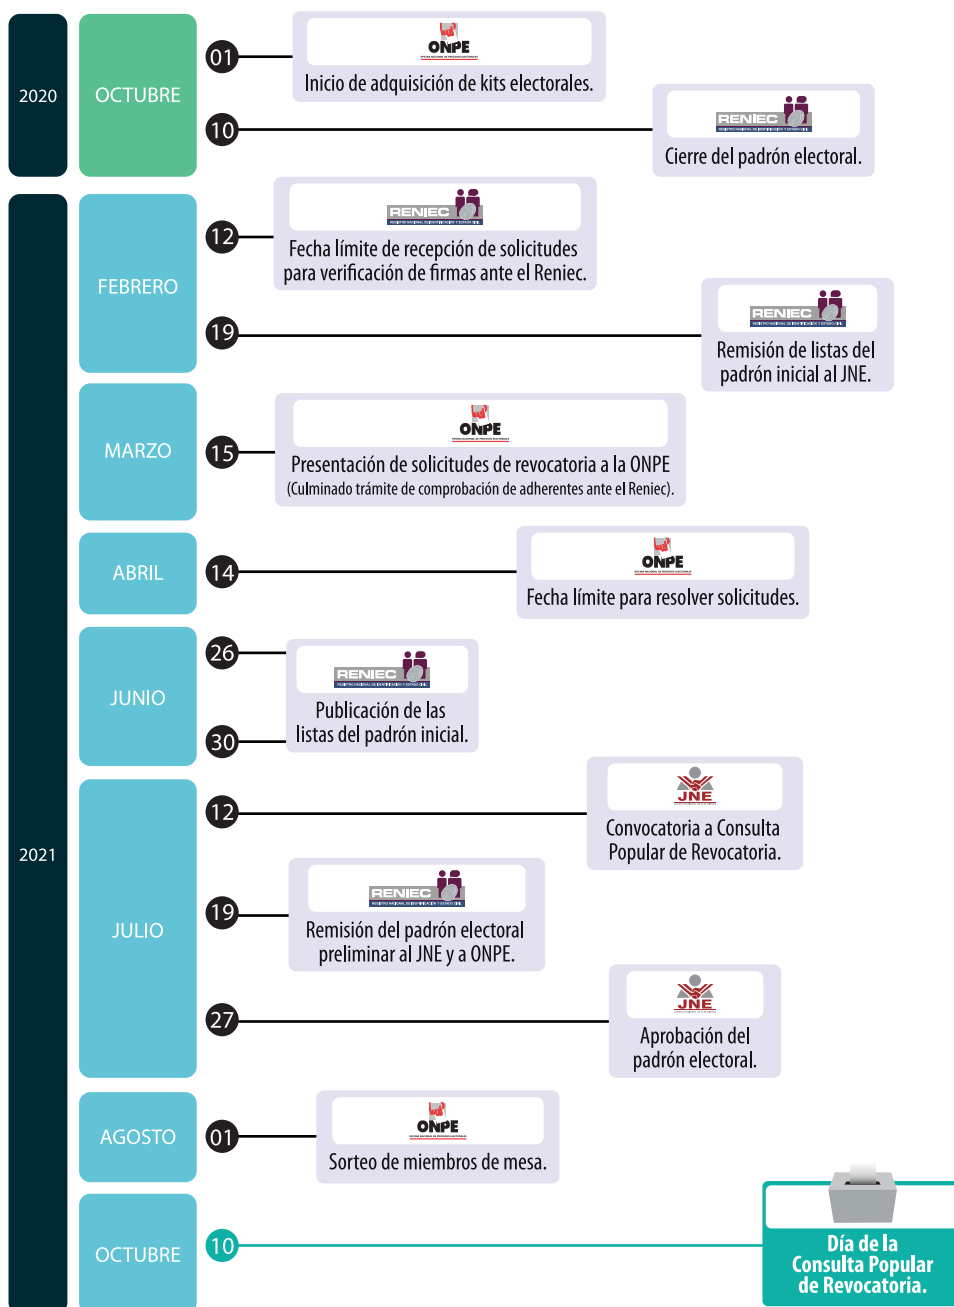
2020

OCTUBRE

01

ONPE

Inicio de adquisición de kits electorales.

10

RENIEC

Cierre del padrón electoral.

2021

FEBRERO

12

RENIEC

Fecha límite de recepción de solicitudes para verificación de firmas ante el Reniec.

19

RENIEC

Remisión de listas del padrón inicial al JNE.

MARZO

15

ONPE

Presentación de solicitudes de revocatoria a la ONPE (Culminado trámite de comprobación de adherentes ante el Reniec).

ABRIL

14

ONPE

Fecha límite para resolver solicitudes.

JUNIO

26

30

RENIEC

Publicación de las listas del padrón inicial.

JULIO

12

JNE

Convocatoria a Consulta Popular de Revocatoria.

19

RENIEC

Remisión del padrón electoral preliminar al JNE y a ONPE.

27

JNE

Aprobación del padrón electoral.

AGOSTO

01

ONPE

Sorteo de miembros de mesa.

OCTUBRE

10

Día de la Consulta Popular de Revocatoria.